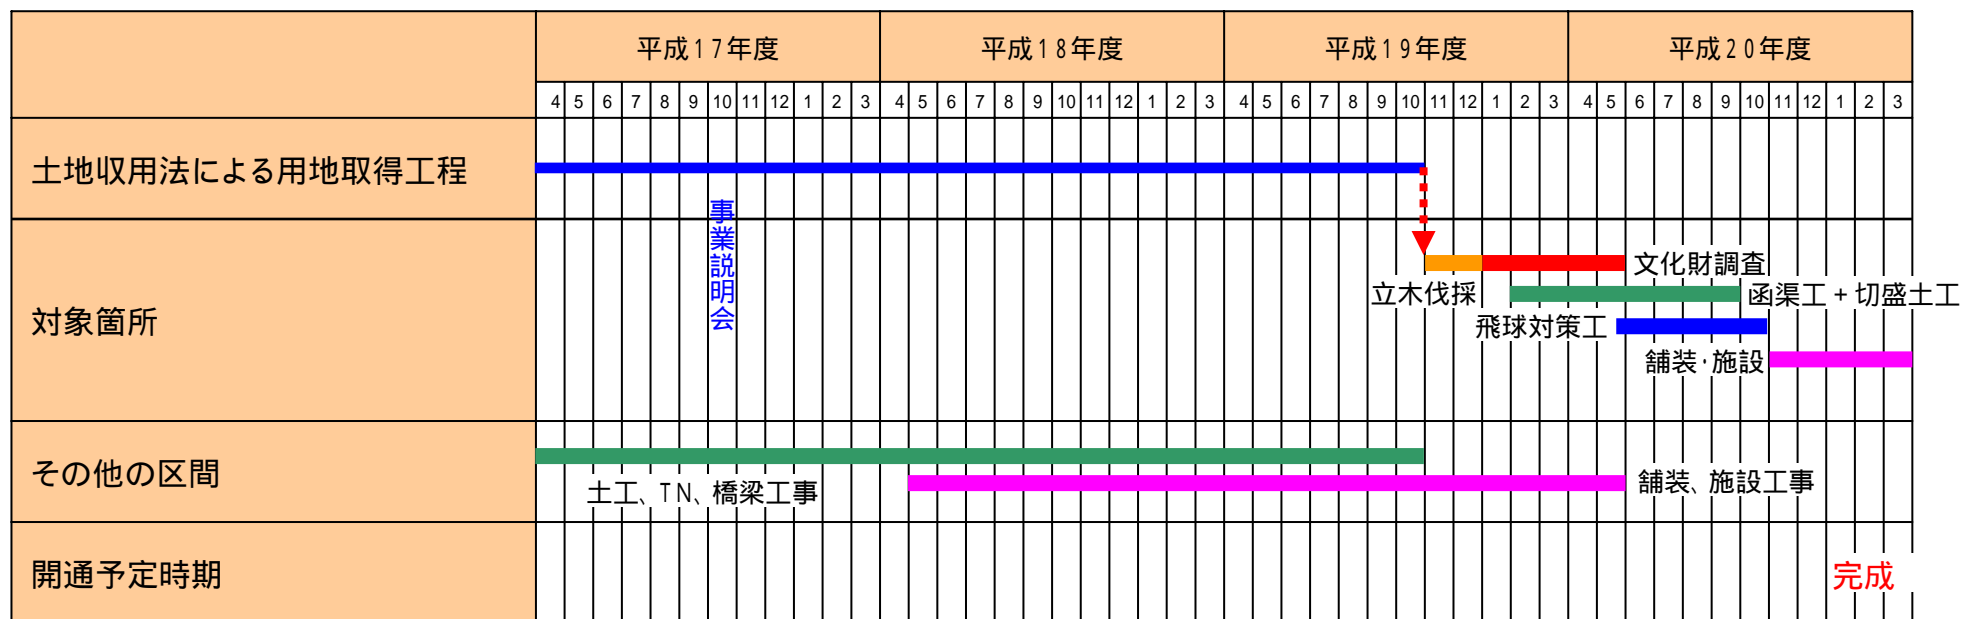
| | 平成17年度 | 平成18年度 | 平成19年度 | 平成20年度 |
|---|---|---|---|---|
| | 4 5 6 7 8 9 10 11 12 1 2 3 | 4 5 6 7 8 9 10 11 12 1 2 3 | 4 5 6 7 8 9 10 11 12 1 2 3 | 4 5 6 7 8 9 10 11 12 1 2 3 |
| 土地収用法による用地取得工程 | | | | |
| 対象箇所 | 事業説明会 | | 立木伐採 文化財調査 函渠工＋切盛土工 飛球対策工 | 舗装･施設 |
| その他の区間 | 土工、TN、橋梁工事 | | 舗装、施設工事 | |
| 開通予定時期 | | | | 完成 |